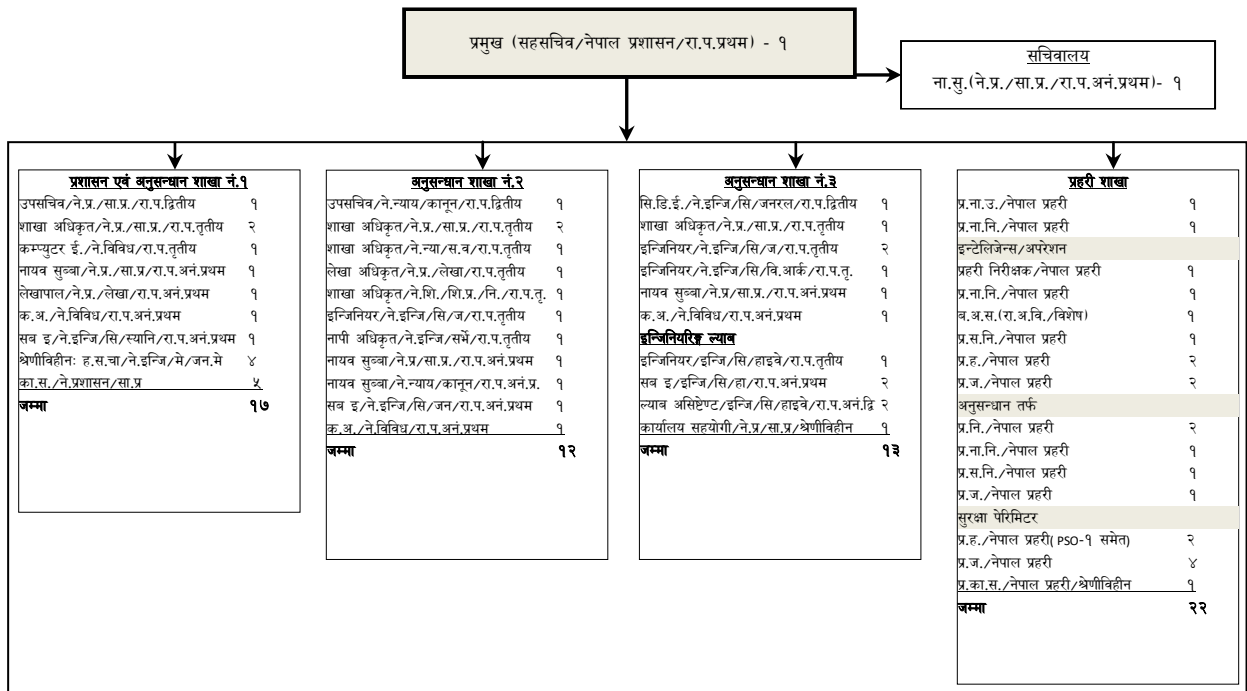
प्रमुख (सहसचिव/नेपाल प्रशासन/रा.प.प्रथम) - १

सचिवालय
ना.सु.(ने.प्र./सा.प्र./रा.प.अनं.प्रथम)- १

प्रशासन एवं अनुसन्धान शाखा नं.१

| | |
|---|---|
| उपसचिव/ने.प्र./सा.प्र./रा.प.द्वितीय | १ |
| शाखा अधिकृत/ने.प्र./सा.प्र./रा.प.तृतीय | २ |
| कम्प्युटर ई./ने.विविध/रा.प.तृतीय | १ |
| नायव सुब्बा/ने.प्र./सा.प्र/रा.प.अनं.प्रथम | १ |
| लेखापाल/ने.प्र./लेखा/रा.प.अनं.प्रथम | १ |
| क.अ./ने.विविध/रा.प.अनं.प्रथम | १ |
| सब इ/ने.इन्जि/सि/स्यानि/रा.प.अनं.प्रथम | १ |
| श्रेणीविहीनः ह.स.चा/ने.इन्जि/मे/जन.मे | ४ |
| का.स./ने.प्रशासन/सा.प्र | ५ |
| जम्मा | १७ |

अनुसन्धान शाखा नं.२

| | |
|---|---|
| उपसचिव/ने.न्याय/कानून/रा.प.द्वितीय | १ |
| शाखा अधिकृत/ने.प्र./सा.प्र./रा.प.तृतीय | २ |
| शाखा अधिकृत/ने.न्या/स.व/रा.प.तृतीय | १ |
| लेखा अधिकृत/ने.प्र./लेखा/रा.प.तृतीय | १ |
| शाखा अधिकृत/ने.शि./शि.प्र./नि./रा.प.तृ. | १ |
| इन्जिनियर/ने.इन्जि/सि/ज/रा.प.तृतीय | १ |
| नापी अधिकृत/ने.इन्जि/सर्भे/रा.प.तृतीय | १ |
| नायव सुब्बा/ने.प्र/सा.प्र./रा.प.अनं.प्रथम | १ |
| नायव सुब्बा/ने.न्याय/कानून/रा.प.अनं.प्र. | १ |
| सब इ/ने.इन्जि/सि/जन/रा.प.अनं.प्रथम | १ |
| क.अ./ने.विविध/रा.प.अनं.प्रथम | १ |
| जम्मा | १२ |

अनुसन्धान शाखा नं.३

| | |
|---|---|
| सि.डि.ई./ने.इन्जि/सि/जनरल/रा.प.द्वितीय | १ |
| शाखा अधिकृत/ने.प्र./सा.प्र./रा.प.तृतीय | १ |
| इन्जिनियर/ने.इन्जि/सि/ज/रा.प.तृतीय | २ |
| इन्जिनियर/ने.इन्जि/सि/वि.आर्क/रा.प.तृ. | १ |
| नायव सुब्बा/ने.प्र/सा.प्र./रा.प.अनं.प्रथम | १ |
| क.अ./ने.विविध/रा.प.अनं.प्रथम | १ |
| इन्जिनियरिङ्ग ल्याब | |
| इन्जिनियर/इन्जि/सि/हाइवे/रा.प.तृतीय | १ |
| सब इ/इन्जि/सि/हा/रा.प.अनं.प्रथम | २ |
| ल्याब असिष्टेण्ट/इन्जि/सि/हाइवे/रा.प.अनं.द्वि | २ |
| कार्यालय सहयोगी/ने.प्र/सा.प्र/श्रेणीविहीन | १ |
| जम्मा | १३ |

प्रहरी शाखा

| | |
|---|---|
| प्र.ना.उ./नेपाल प्रहरी | १ |
| प्र.ना.नि./नेपाल प्रहरी | १ |
| इन्टेलिजेन्स/अपरेशन | |
| प्रहरी निरीक्षक/नेपाल प्रहरी | १ |
| प्र.ना.नि./नेपाल प्रहरी | १ |
| ब.अ.स.(रा.अ.वि./विशेष) | १ |
| प्र.स.नि./नेपाल प्रहरी | १ |
| प्र.ह./नेपाल प्रहरी | २ |
| प्र.ज./नेपाल प्रहरी | २ |
| अनुसन्धान तर्फ | |
| प्र.नि./नेपाल प्रहरी | २ |
| प्र.ना.नि./नेपाल प्रहरी | १ |
| प्र.स.नि./नेपाल प्रहरी | १ |
| प्र.ज./नेपाल प्रहरी | १ |
| सुरक्षा पेरिमिटर | |
| प्र.ह./नेपाल प्रहरी( PSO-१ समेत) | २ |
| प्र.ज./नेपाल प्रहरी | ४ |
| प्र.का.स./नेपाल प्रहरी/श्रेणीविहीन | १ |
| जम्मा | २२ |